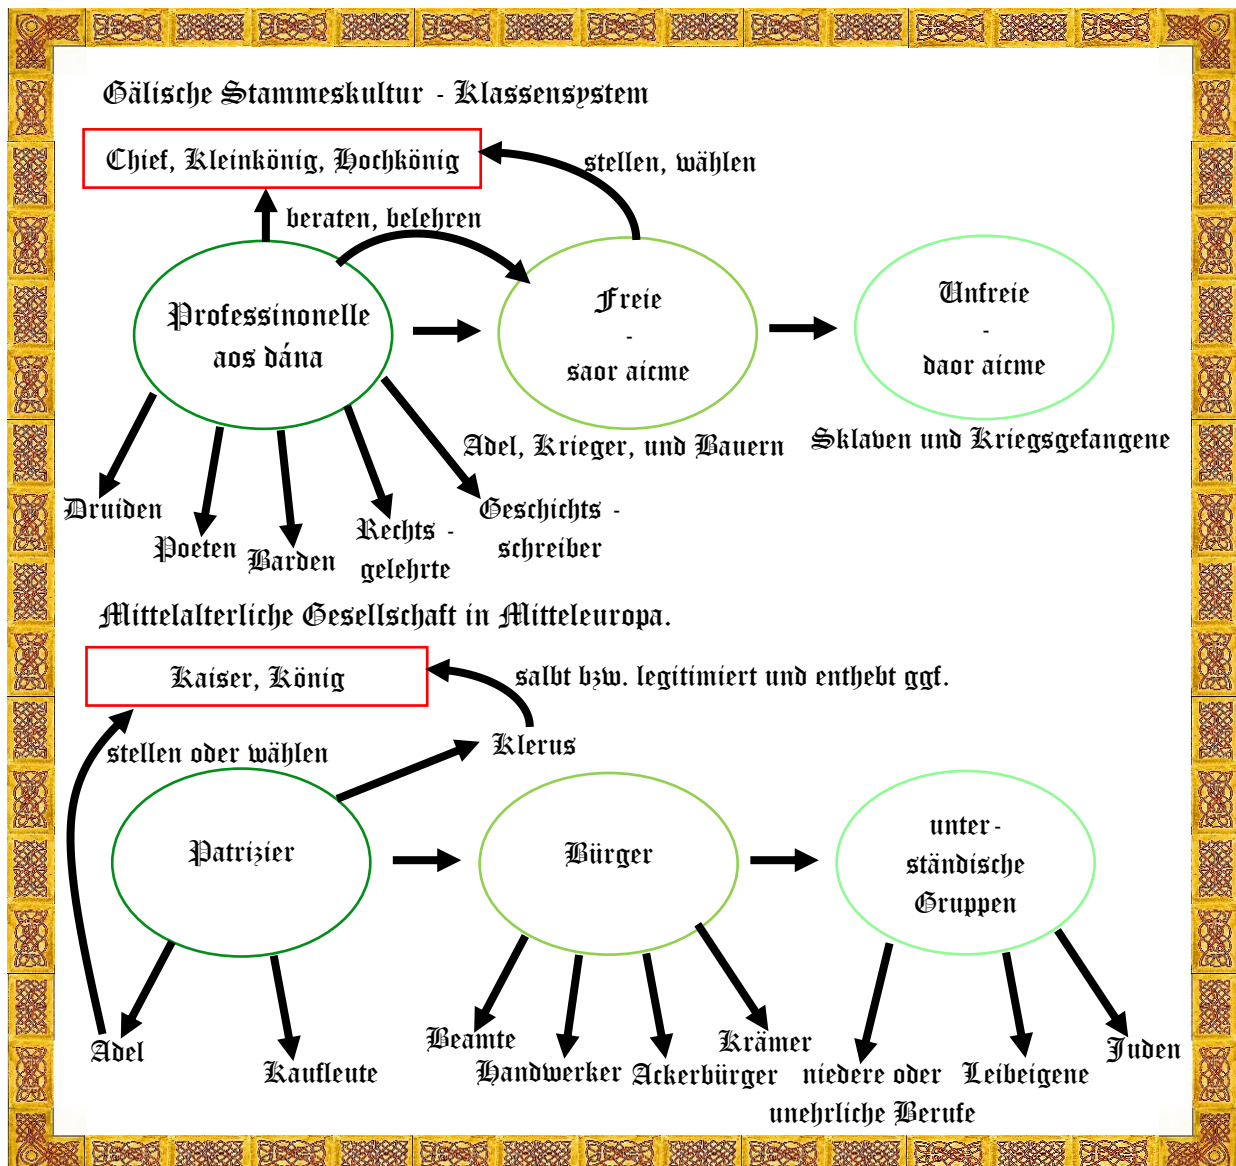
Gälische Stammeskultur - Klassensystem

Chief, Kleinkönig, Hochkönig

stellen, wählen

beraten, belehren

Professinonelle aos dána

Freie - saor aicme

Unfreie - daor aicme

Adel, Krieger, und Bauern

Sklaven und Kriegsgefangene

Druiden

Poeten

Barden

Rechts - gelehrte

Geschichts - schreiber

Mittelalterliche Gesellschaft in Mitteleuropa.

Kaiser, König

salbt bzw. legitimiert und enthebt ggf.

Klerus

stellen oder wählen

Patrizier

Bürger

unter - ständische Gruppen

Adel

Kaufleute

Beamte

Handwerker

Ackerbürger

Krämer

niedere oder unehrliche Berufe

Leibeigene

Juden